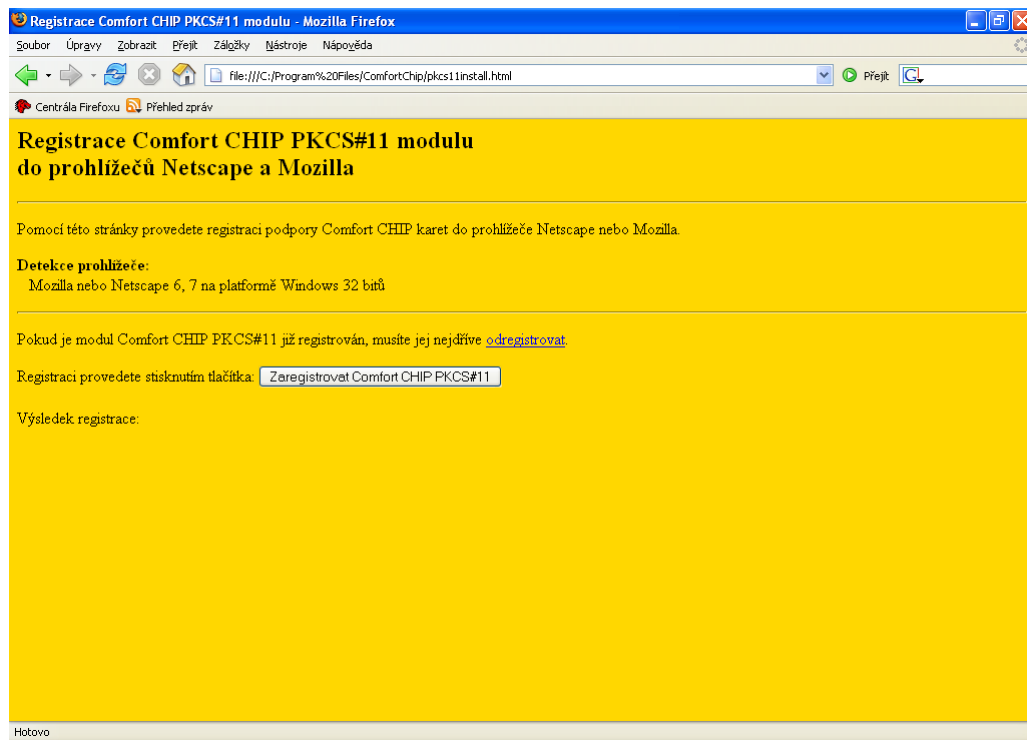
Registrace Comfort CHIP PKCS#11 modulu - Mozilla Firefox

Soubor Úpravy Zobrazit Přejít Záložky Nástroje Nápověda

file:///C:/Program%20Files/ComfortChip/pkcs11install.html

Přejít

Centrála Firefoxu Přehled zpráv

Registrace Comfort CHIP PKCS#11 modulu do prohlížečů Netscape a Mozilla

Pomocí této stránky provedete registraci podpory Comfort CHIP karet do prohlížeče Netscape nebo Mozilla.

Detekce prohlížeče:
Mozilla nebo Netscape 6, 7 na platformě Windows 32 bitů

Pokud je modul Comfort CHIP PKCS#11 již registrován, musíte jej nejdříve odregistrovat.

Registraci provedete stisknutím tlačítka: Zaregistrovat Comfort CHIP PKCS#11

Výsledek registrace:

Hotovo